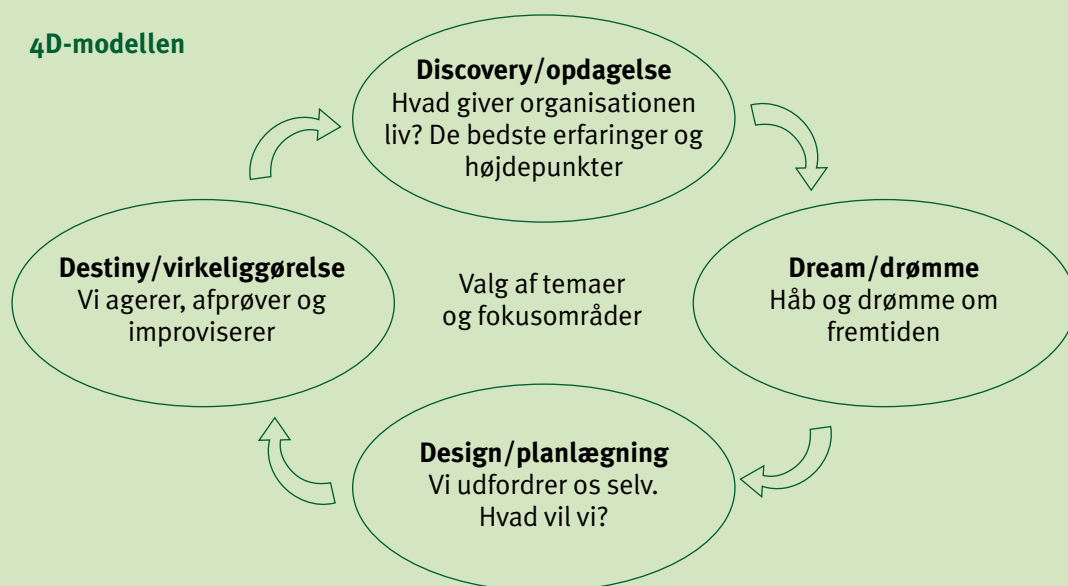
4D-modellen

**Discovery/opdagelse**
Hvad giver organisationen liv? De bedste erfaringer og højdepunkter

**Destiny/virkeliggørelse**
Vi agerer, afprøver og improviserer

Valg af temaer og fokusområder

**Dream/drømme**
Håb og drømme om fremtiden

**Design/planlægning**
Vi udfordrer os selv. Hvad vil vi?